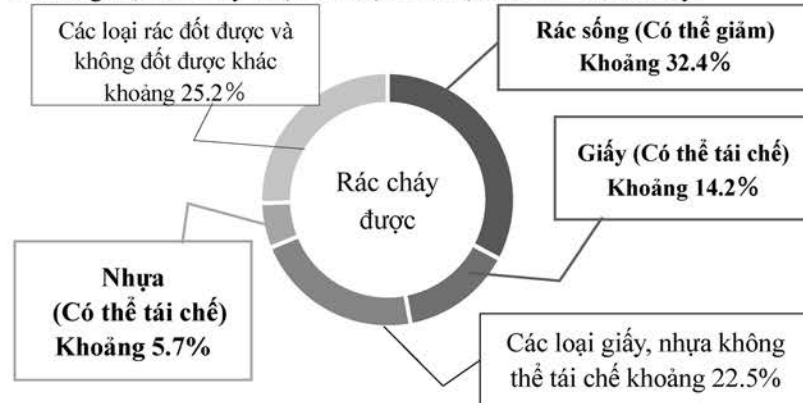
Các loại rác đốt được và không đốt được khác khoảng 25.2%

Rác sống (Có thể giảm) Khoảng 32.4%

Rác cháy được

Giấy (Có thể tái chế) Khoảng 14.2%

Nhựa (Có thể tái chế) Khoảng 5.7%

Các loại giấy, nhựa không thể tái chế khoảng 22.5%